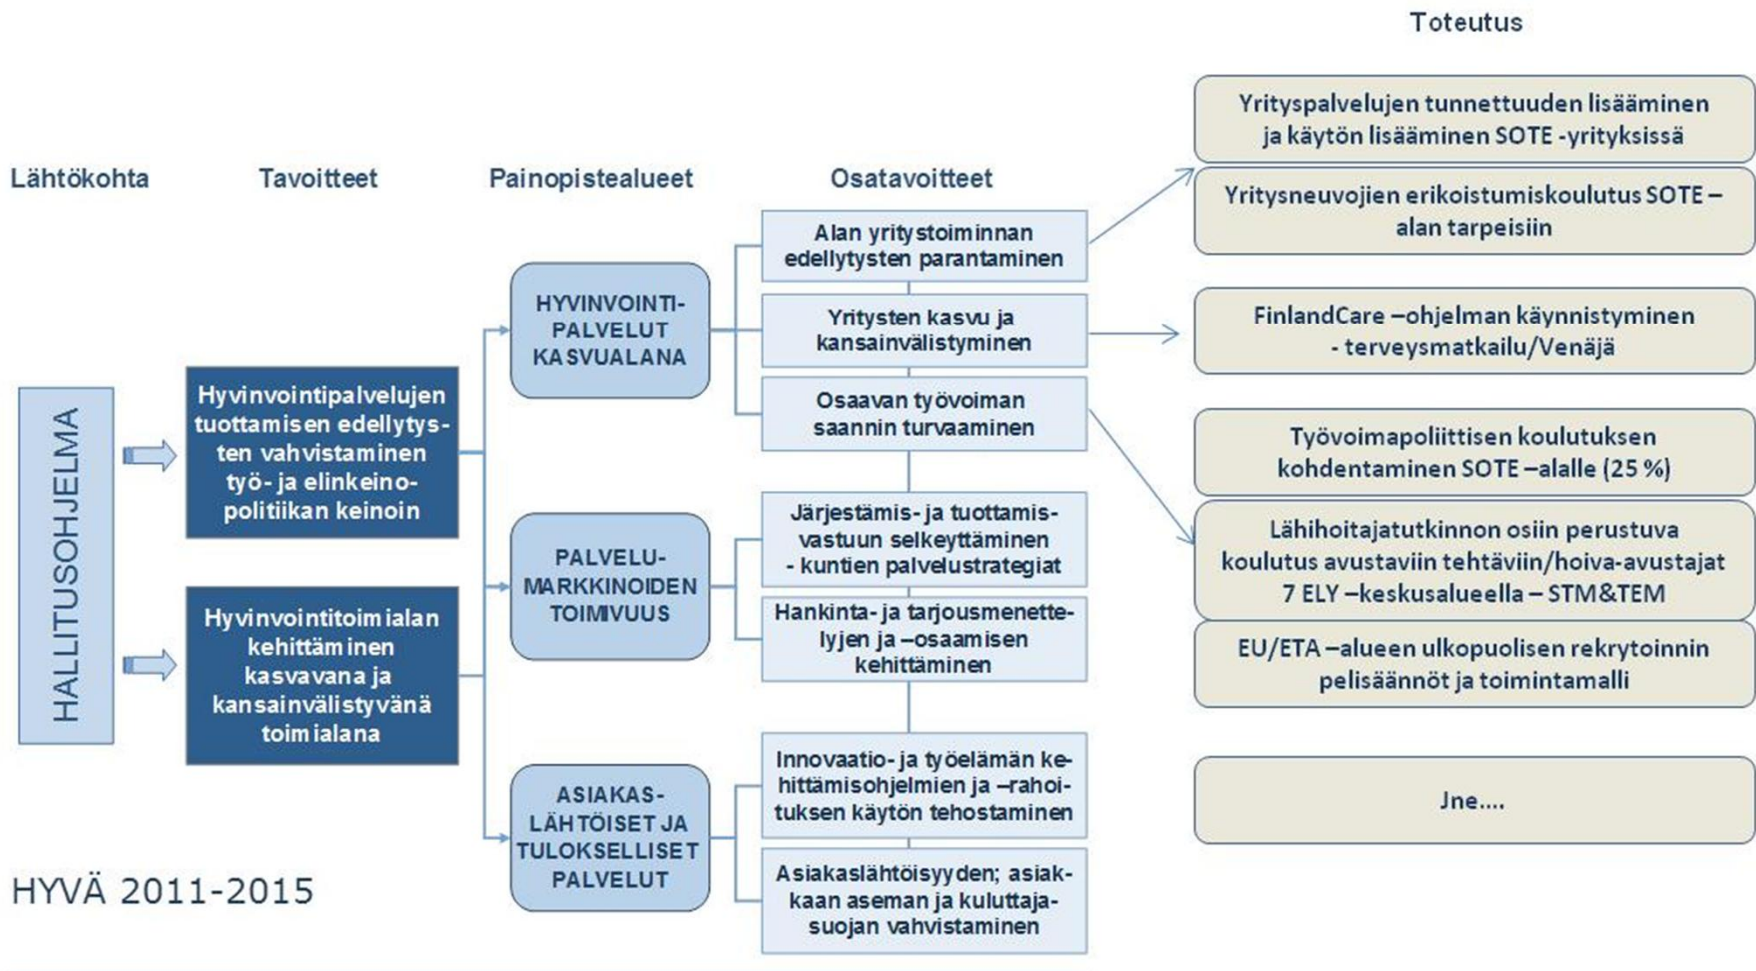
Toteutus

Lähtökohta

Tavoitteet

Painopistealueet

Osatavoitteet

HALLITUSOHJELMA

Hyvinvointipalvelujen tuottamisen edellytysten vahvistaminen työ- ja elinkeinopolitiikan keinoin

Hyvinvointitoimialan kehittäminen kasvavana ja kansainvälistyvänä toimialana

HYVINVOINTIPALVELUT KASVUALANA

PALVELUMARKKINOIDEN TOIMIVUUS

ASIAKASLÄHTÖISET JA TULOKSELLISET PALVELUT

Alan yritystoiminnan edellytysten parantaminen

Yritysten kasvu ja kansainvälistyminen

Osaavan työvoiman saannin turvaaminen

Järjestämis- ja tuottamisvastuun selkeyttäminen - kuntien palvelustrategiat

Hankinta- ja tarjousmenettelyjen ja –osaamisen kehittäminen

Innovaatio- ja työelämän kehittämisohjelmien ja –rahoituksen käytön tehostaminen

Asiakaslähtöisyyden; asiakkaan aseman ja kuluttajasuojan vahvistaminen

Yrityspalvelujen tunnettuuden lisääminen ja käytön lisääminen SOTE -yrityksissä

Yritysneuvojien erikoistumiskoulutus SOTE –alan tarpeisiin

FinlandCare –ohjelman käynnistyminen - terveysmatkailu/Venäjä

Työvoimapoliittisen koulutuksen kohdentaminen SOTE –alalle (25 %)

Lähihoitajatutkinnon osiin perustuva koulutus avustaviin tehtäviin/hoiva-avustajat 7 ELY –keskusalueella – STM&TEM

EU/ETA –alueen ulkopuolisen rekrytoinnin pelisäännöt ja toimintamalli

Jne….

HYVÄ 2011-2015